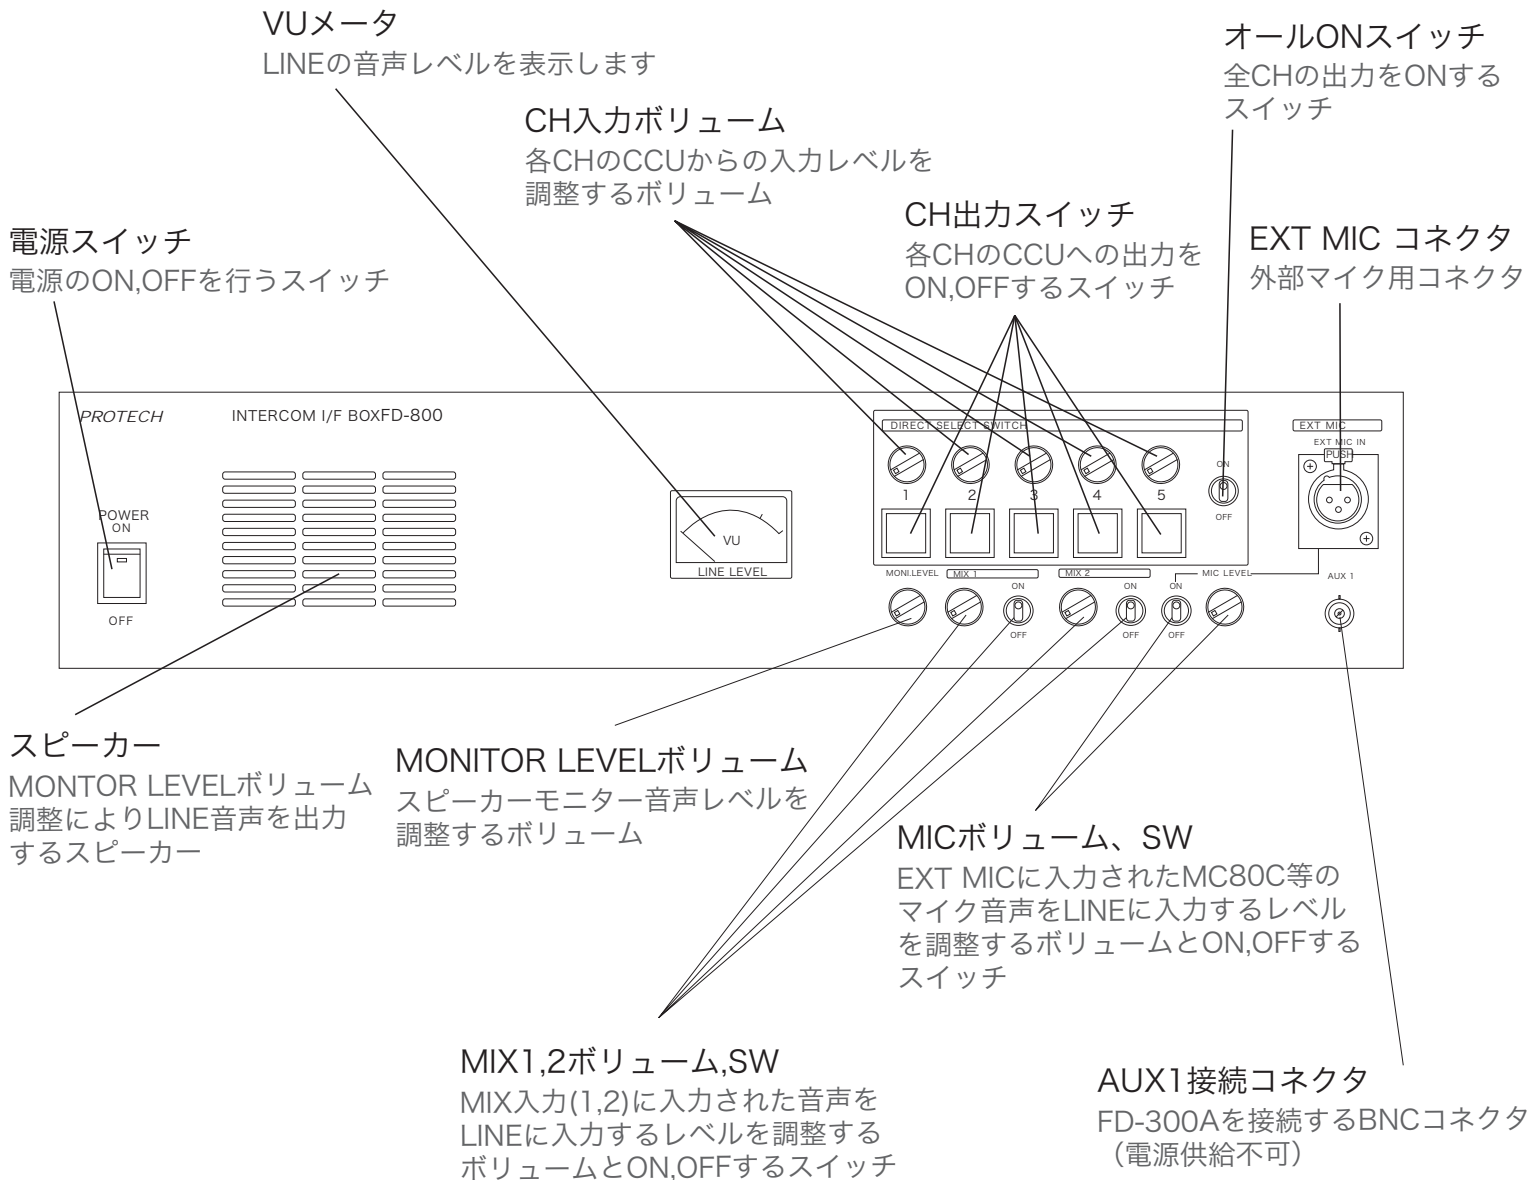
VUメータ
LINEの音声レベルを表示します

オールONスイッチ
全CHの出力をONするスイッチ

CH入力ボリューム
各CHのCCUからの入力レベルを調整するボリューム

CH出力スイッチ
各CHのCCUへの出力をON,OFFするスイッチ

EXT MIC コネクタ
外部マイク用コネクタ

電源スイッチ
電源のON,OFFを行うスイッチ

PROTECH
INTERCOM I/F BOXFD-800
POWER
ON
OFF
VU
LINE LEVEL
DIRECT SELECT SWITCH
1
2
3
4
5
ON
OFF
EXT MIC
EXT MIC IN
PUSH
MONI.LEVEL
MIX 1
ON
OFF
MIX 2
ON
OFF
ON
OFF
MIC LEVEL
AUX 1

スピーカー
MONTOR LEVELボリューム調整によりLINE音声を出力するスピーカー

MONITOR LEVELボリューム
スピーカーモニター音声レベルを調整するボリューム

MICボリューム、SW
EXT MICに入力されたMC80C等のマイク音声をLINEに入力するレベルを調整するボリュームとON,OFFするスイッチ

MIX1,2ボリューム,SW
MIX入力(1,2)に入力された音声をLINEに入力するレベルを調整するボリュームとON,OFFするスイッチ

AUX1接続コネクタ
FD-300Aを接続するBNCコネクタ（電源供給不可）